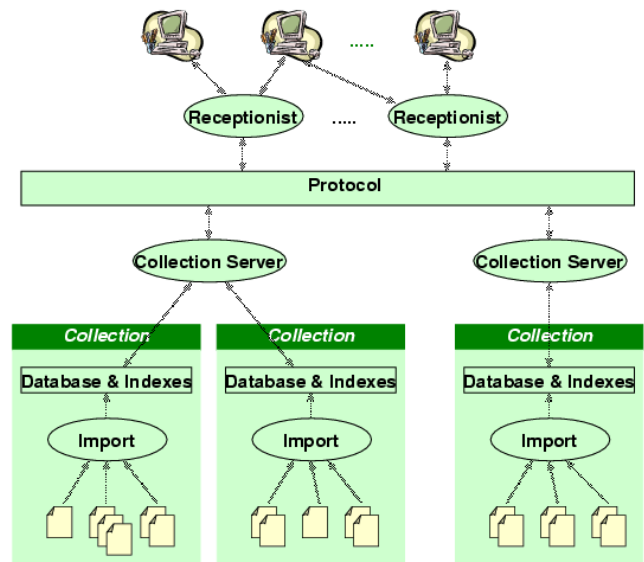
.....

Receptionist

.....

Receptionist

Protocol

Collection Server

Collection Server

Collection

Database & Indexes

Import

Collection

Database & Indexes

Import

Collection

Database & Indexes

Import